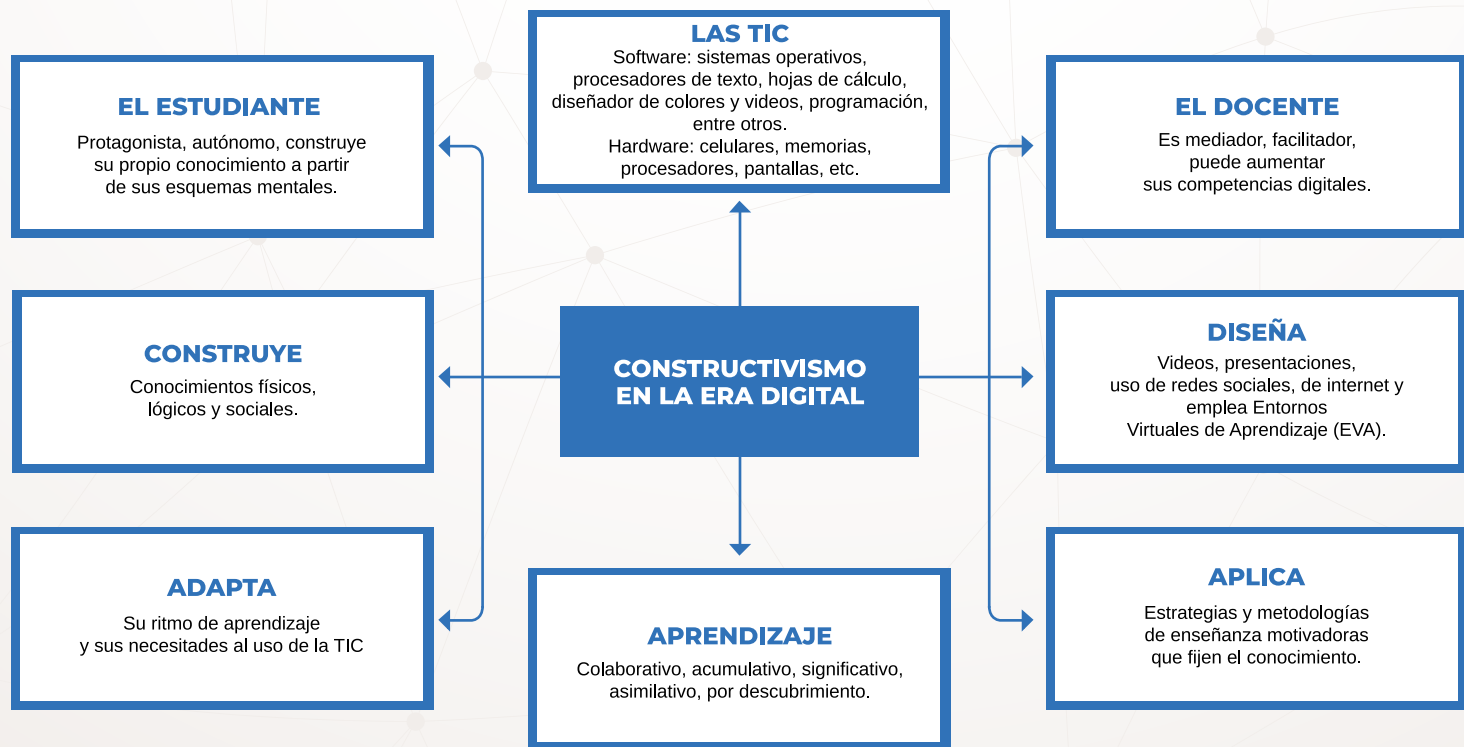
LAS TIC
Software: sistemas operativos, procesadores de texto, hojas de cálculo, diseñador de colores y videos, programación, entre otros.
Hardware: celulares, memorias, procesadores, pantallas, etc.

EL ESTUDIANTE
Protagonista, autónomo, construye su propio conocimiento a partir de sus esquemas mentales.

EL DOCENTE
Es mediador, facilitador, puede aumentar sus competencias digitales.

CONSTRUYE
Conocimientos físicos, lógicos y sociales.

CONSTRUCTIVISMO EN LA ERA DIGITAL

DISEÑA
Videos, presentaciones, uso de redes sociales, de internet y emplea Entornos Virtuales de Aprendizaje (EVA).

ADAPTA
Su ritmo de aprendizaje y sus necesitades al uso de la TIC

APRENDIZAJE
Colaborativo, acumulativo, significativo, asimilativo, por descubrimiento.

APLICA
Estrategias y metodologías de enseñanza motivadoras que fijen el conocimiento.